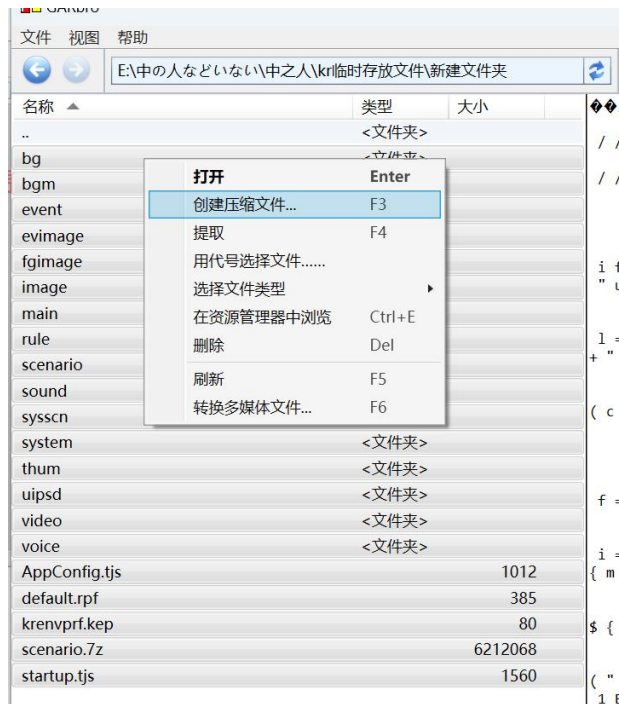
GARbro

文件 视图 帮助

E:\中の人などいない\中之人\krl临时存放文件\新建文件夹

| 名称 | 类型 | 大小 |
|---|---|---|
| .. | <文件夹> | |
| bg | <文件夹> | |
| bgm | | |
| event | | |
| evimage | | |
| fgimage | | |
| image | | |
| main | | |
| rule | | |
| scenario | | |
| sound | | |
| syscn | | |
| system | <文件夹> | |
| thum | <文件夹> | |
| uipsd | <文件夹> | |
| video | <文件夹> | |
| voice | <文件夹> | |
| AppConfig.tjs | | 1012 |
| default.rpf | | 385 |
| krenvprf.kep | | 80 |
| scenario.7z | | 6212068 |
| startup.tjs | | 1560 |

打开 Enter
创建压缩文件... F3
提取 F4
用代号选择文件......
选择文件类型
在资源管理器中浏览 Ctrl+E
删除 Del
刷新 F5
转换多媒体文件... F6

��
/ /
/ /
i f
" u
l =
+ "
( c
f =
i =
{ m
$ {
( "
1 E